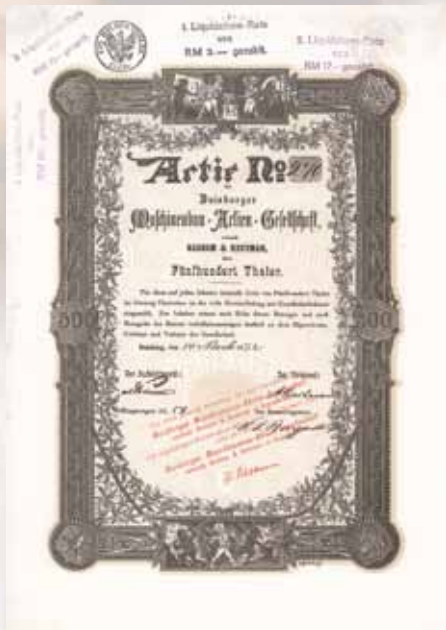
5. Liquidations-Rate
von
RM 3.— gezahlt.

5. Liquidations-Rate
von
RM 17.— gezahlt.

Actie № 270

der

Duisburger

Maschinenbau-Actien-Gesellschaft,

vormals

BECHEM & KEETMAN,

über

Fünfhundert Thaler.

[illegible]

Duisburg, den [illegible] 1872.

Der Aufsichtsrath: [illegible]

Der Vorstand: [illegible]

Eingetragen fol. 270

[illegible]

500

500